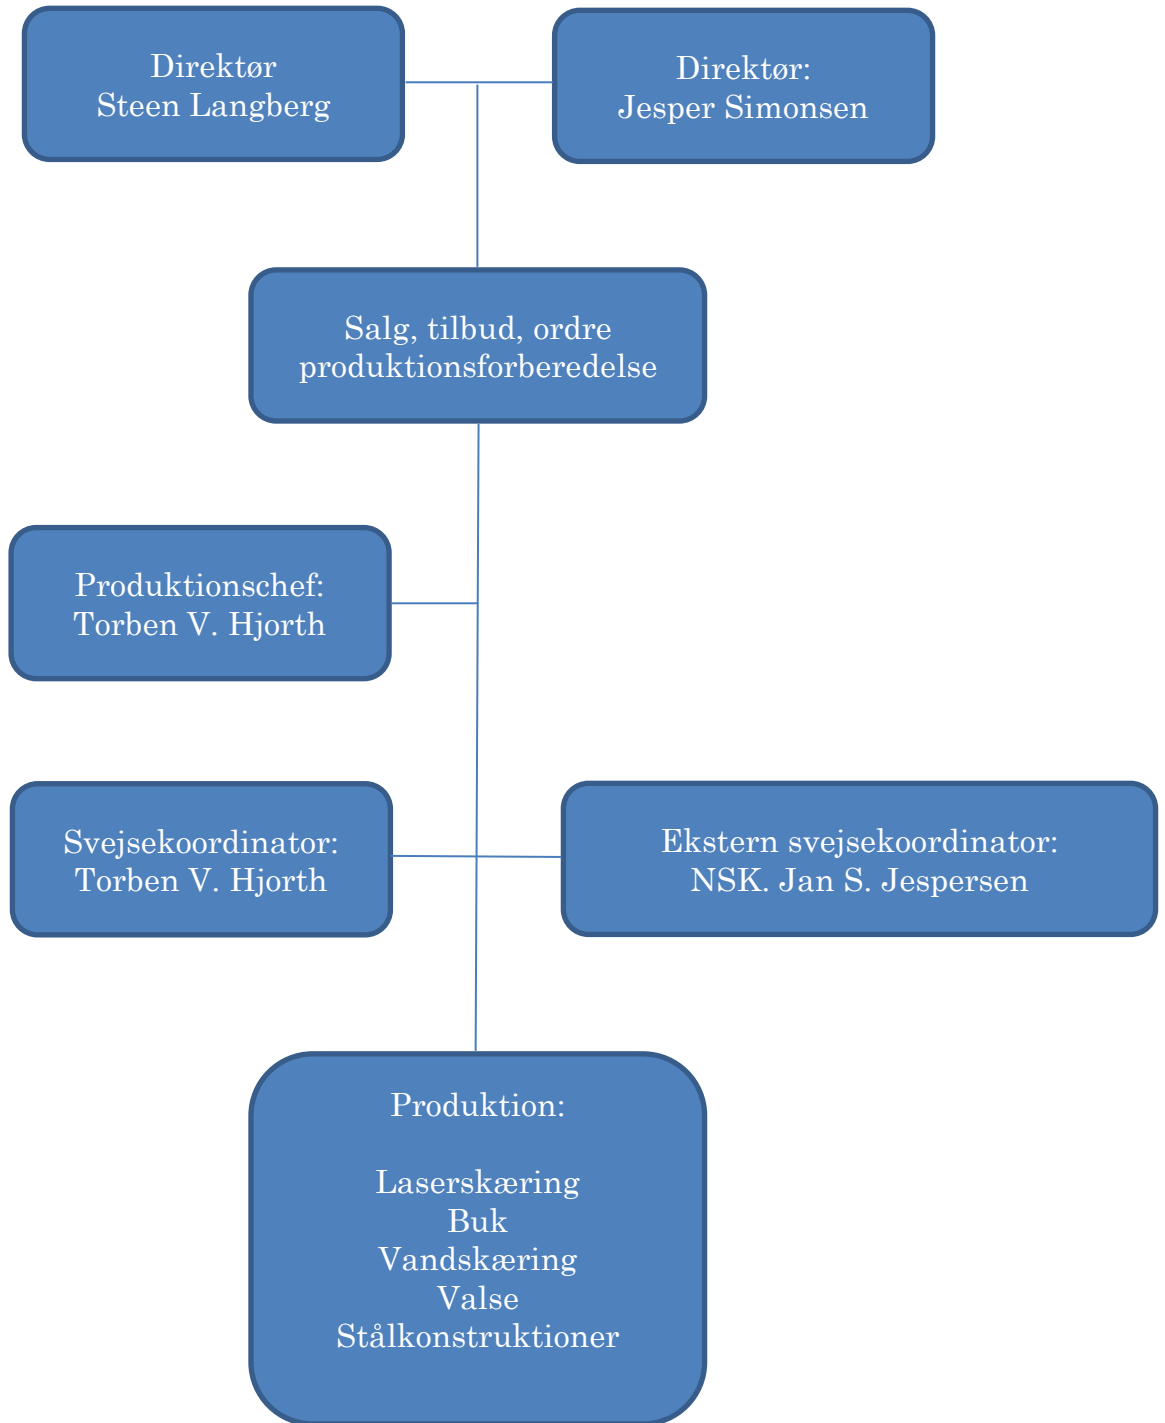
Direktør
Steen Langberg

Direktør:
Jesper Simonsen

Salg, tilbud, ordre
produktionsforberedelse

Produktionschef:
Torben V. Hjorth

Svejsekoordinator:
Torben V. Hjorth

Ekstern svejsekoordinator:
NSK. Jan S. Jespersen

Produktion:

Laserskæring
Buk
Vandskæring
Valse
Stålkonstruktioner